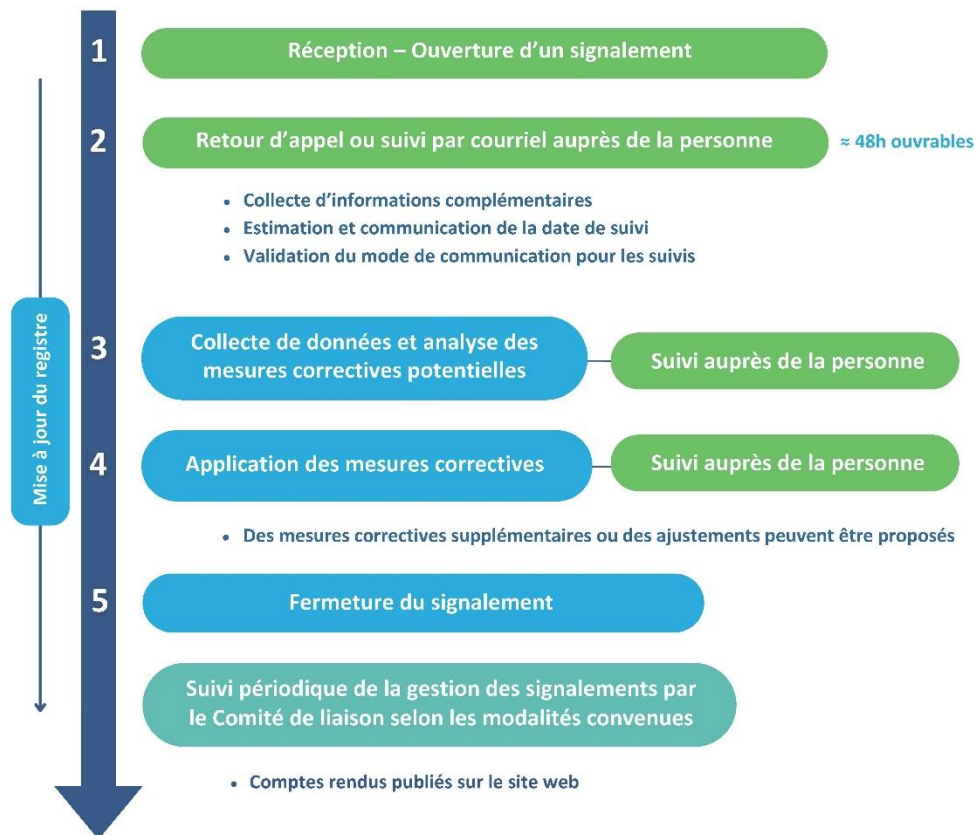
Mise à jour du registre

1
Réception – Ouverture d'un signalement

2
Retour d'appel ou suivi par courriel auprès de la personne

≈ 48h ouvrables

• Collecte d'informations complémentaires
• Estimation et communication de la date de suivi
• Validation du mode de communication pour les suivis

3
Collecte de données et analyse des mesures correctives potentielles

Suivi auprès de la personne

4
Application des mesures correctives

Suivi auprès de la personne

• Des mesures correctives supplémentaires ou des ajustements peuvent être proposés

5
Fermeture du signalement

Suivi périodique de la gestion des signalements par le Comité de liaison selon les modalités convenues

• Comptes rendus publiés sur le site web